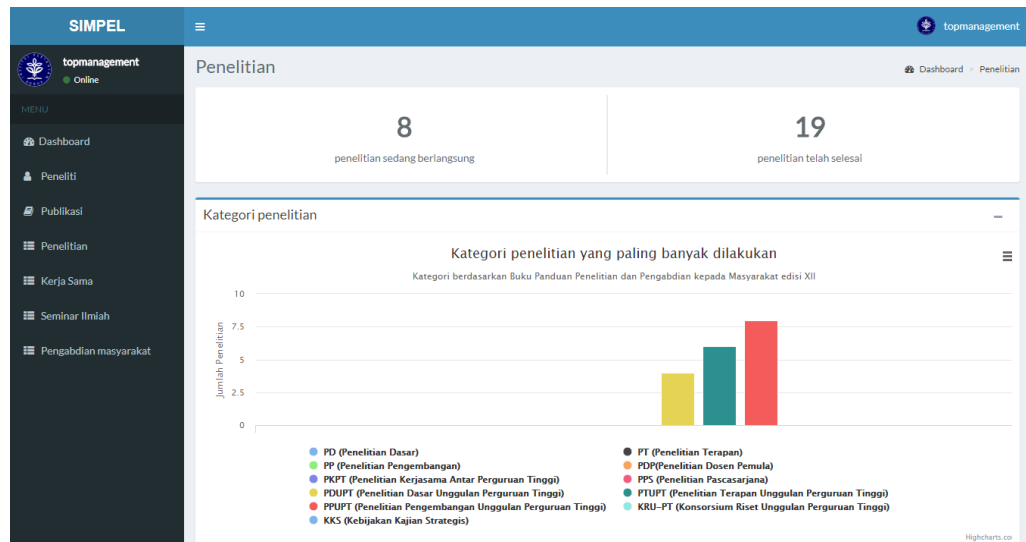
SIMPEL

topmanagement

topmanagement
Online

MENU

Dashboard
Peneliti
Publikasi
Penelitian
Kerja Sama
Seminar Ilmiah
Pengabdian masyarakat

Penelitian

Dashboard > Penelitian

8
penelitian sedang berlangsung

19
penelitian telah selesai

Kategori penelitian

Kategori penelitian yang paling banyak dilakukan

Kategori berdasarkan Buku Panduan Penelitian dan Pengabdian kepada Masyarakat edisi XII

Jumlah Penelitian

10
7.5
5
2.5
0

PD (Penelitian Dasar)
PP (Penelitian Pengembangan)
PKPT (Penelitian Kerjasama Antar Perguruan Tinggi)
PDUPT (Penelitian Dasar Unggulan Perguruan Tinggi)
PPUPT (Penelitian Pengembangan Unggulan Perguruan Tinggi)
KKS (Kebijakan Kajian Strategis)
PT (Penelitian Terapan)
PDP(Penelitian Dosen Pemula)
PPS (Penelitian Pascasarjana)
PTUPT (Penelitian Terapan Unggulan Perguruan Tinggi)
KRU-PT (Konsorsium Riset Unggulan Perguruan Tinggi)

Highcharts.co